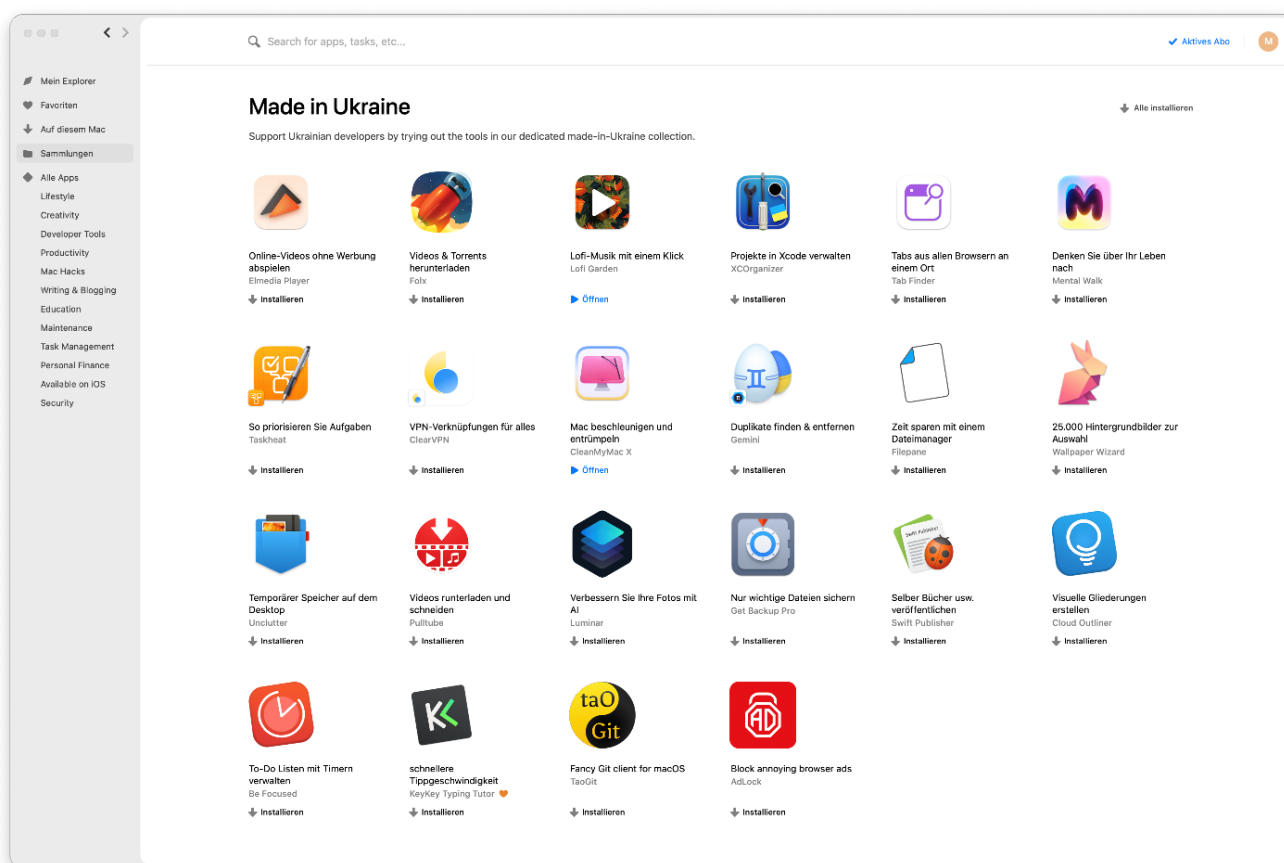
Mein Explorer
Favoriten
Auf diesem Mac
Sammlungen
Alle Apps
Lifestyle
Creativity
Developer Tools
Productivity
Mac Hacks
Writing & Blogging
Education
Maintenance
Task Management
Personal Finance
Available on iOS
Security

Search for apps, tasks, etc...

Aktives Abo

M

Made in Ukraine

Alle installieren

Support Ukrainian developers by trying out the tools in our dedicated made-in-Ukraine collection.

Online-Videos ohne Werbung abspielen
Elmedia Player
Installieren

Videos & Torrents herunterladen
Folx
Installieren

Lofi-Musik mit einem Klick
Lofi Garden
Öffnen

Projekte in Xcode verwalten
XCOrganizer
Installieren

Tabs aus allen Browsern an einem Ort
Tab Finder
Installieren

Denken Sie über Ihr Leben nach
Mental Walk
Installieren

So priorisieren Sie Aufgaben
Taskheat
Installieren

VPN-Verknüpfungen für alles
ClearVPN
Installieren

Mac beschleunigen und entrümpeln
CleanMyMac X
Öffnen

Duplikate finden & entfernen
Gemini
Installieren

Zeit sparen mit einem Dateimanager
Filepane
Installieren

25.000 Hintergrundbilder zur Auswahl
Wallpaper Wizard
Installieren

Temporärer Speicher auf dem Desktop
Unclutter
Installieren

Videos runterladen und schneiden
Pulltube
Installieren

Verbessern Sie Ihre Fotos mit AI
Luminar
Installieren

Nur wichtige Dateien sichern
Get Backup Pro
Installieren

Selber Bücher usw. veröffentlichen
Swift Publisher
Installieren

Visuelle Gliederungen erstellen
Cloud Outliner
Installieren

To-Do Listen mit Timern verwalten
Be Focused
Installieren

schnellere Tippgeschwindigkeit
KeyKey Typing Tutor
Installieren

taO Git
Fancy Git client for macOS
TaoGit
Installieren

Block annoying browser ads
AdLock
Installieren